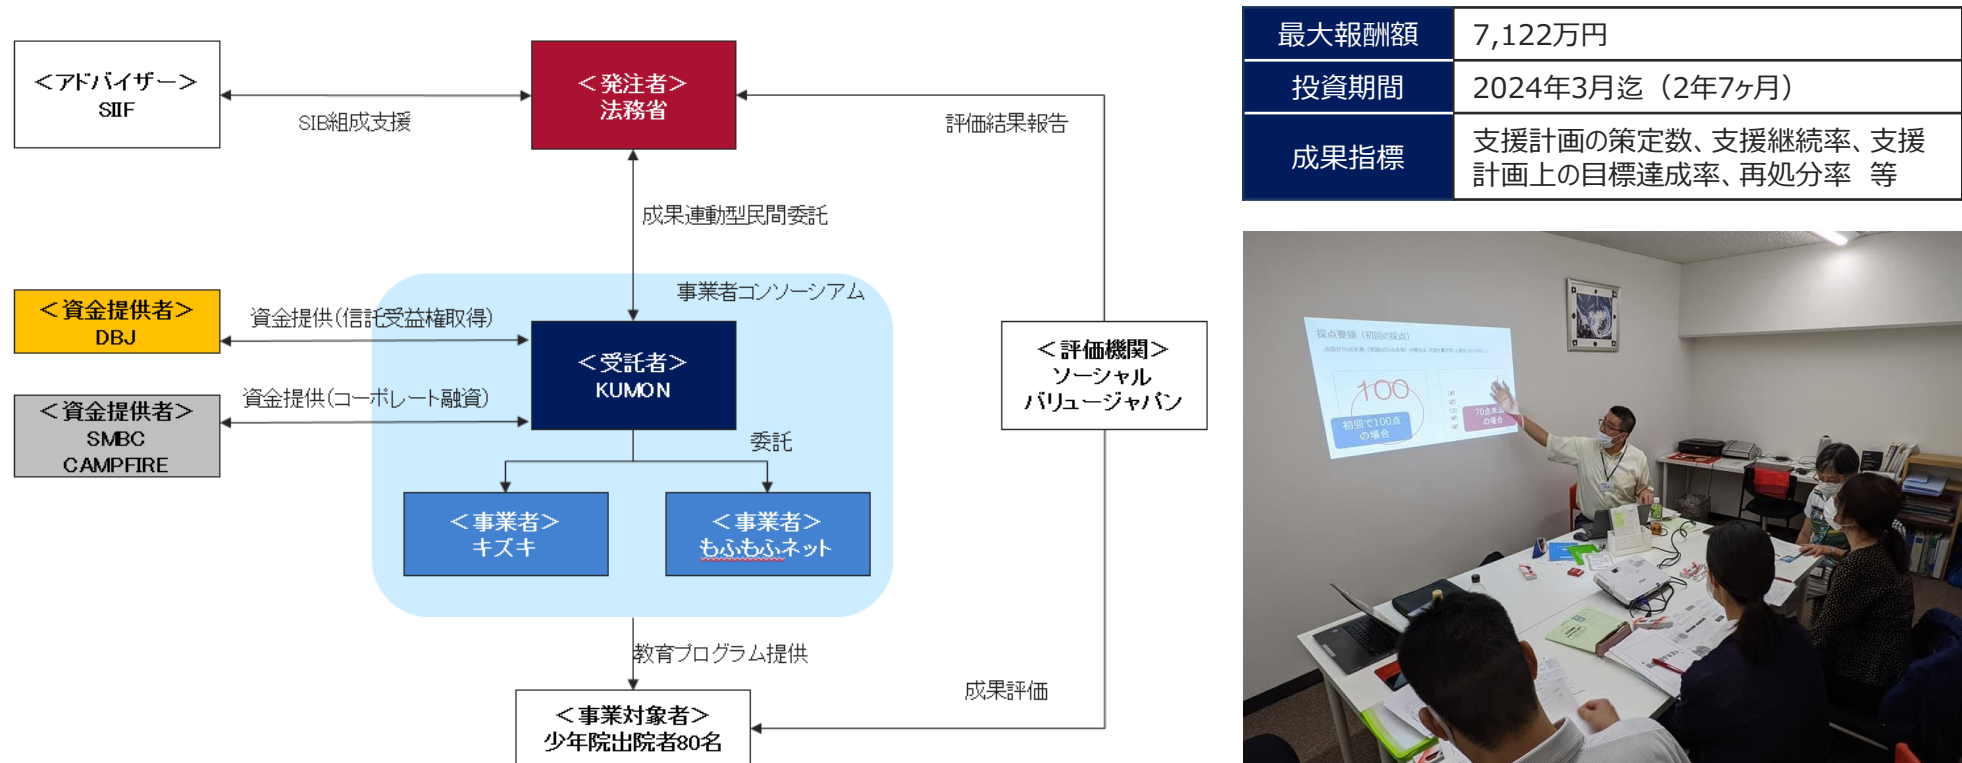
＜アドバイザー＞
SIIF

SIB組成支援

＜発注者＞
法務省

評価結果報告

成果連動型民間委託

事業者コンソーシアム

＜資金提供者＞
DBJ

資金提供(信託受益権取得)

＜受託者＞
KUMON

＜評価機関＞
ソーシャル
バリュージャパン

＜資金提供者＞
SMBC
CAMPFIRE

資金提供(コーポレート融資)

委託

＜事業者＞
キズキ

＜事業者＞
もふもふネット

教育プログラム提供

成果評価

＜事業対象者＞
少年院出院者80名

| 最大報酬額 | 7,122万円 |
|---|---|
| 投資期間 | 2024年3月迄（2年7ヶ月） |
| 成果指標 | 支援計画の策定数、支援継続率、支援計画上の目標達成率、再処分率　等 |

採点要領（初回の採点）

100

初回で100点の場合

70点未満の場合